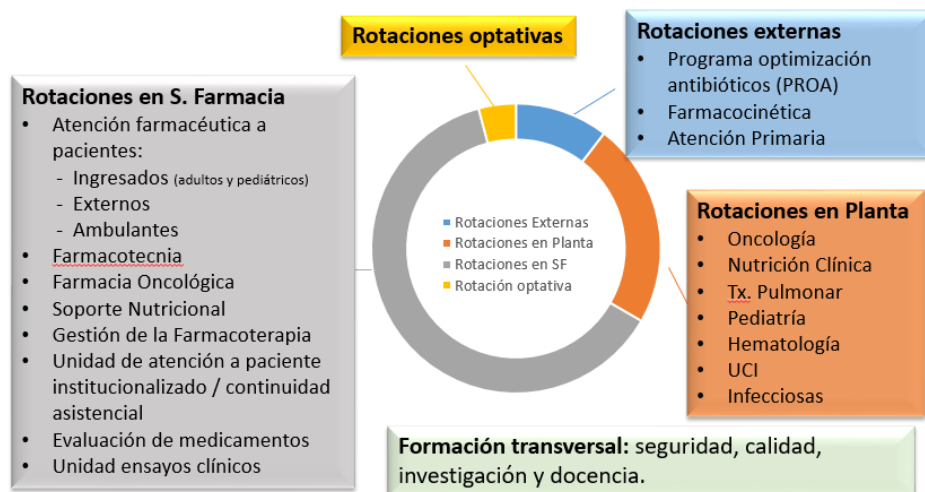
Rotaciones optativas

Rotaciones externas
- Programa optimización antibióticos (PROA)
- Farmacocinética
- Atención Primaria

Rotaciones en S. Farmacia
- Atención farmacéutica a pacientes:
  - Ingresados (adultos y pediátricos)
  - Externos
  - Ambulantes
- Farmacotecnia
- Farmacia Oncológica
- Soporte Nutricional
- Gestión de la Farmacoterapia
- Unidad de atención a paciente institucionalizado / continuidad asistencial
- Evaluación de medicamentos
- Unidad ensayos clínicos

Rotaciones Externas
Rotaciones en Planta
Rotaciones en SF
Rotación optativa

Rotaciones en Planta
- Oncología
- Nutrición Clínica
- Tx. Pulmonar
- Pediatría
- Hematología
- UCI
- Infecciosas

Formación transversal: seguridad, calidad, investigación y docencia.